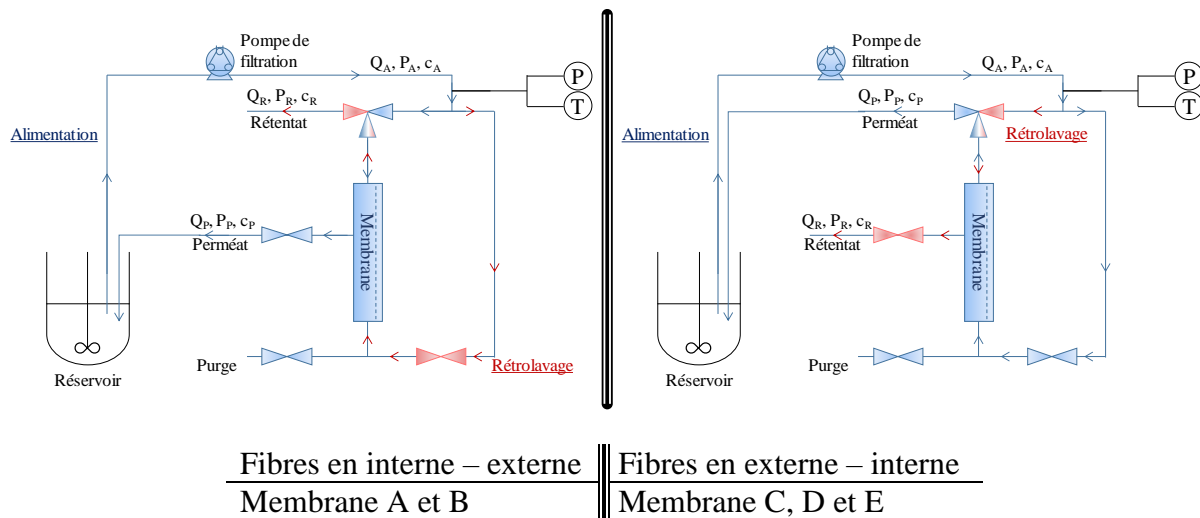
Pompe de filtration

$Q_A$, $P_A$, $c_A$

P

T

$Q_R$, $P_R$, $c_R$

Rétentat

Alimentation

Membrane

$Q_P$, $P_P$, $c_P$

Perméat

Réservoir

Purge

Rétrolavage

Pompe de filtration

$Q_A$, $P_A$, $c_A$

P

T

$Q_P$, $P_P$, $c_P$

Perméat

Rétrolavage

Alimentation

Membrane

$Q_R$, $P_R$, $c_R$

Rétentat

Réservoir

Purge

| Fibres en interne – externe | Fibres en externe – interne |
|---|---|
| Membrane A et B | Membrane C, D et E |